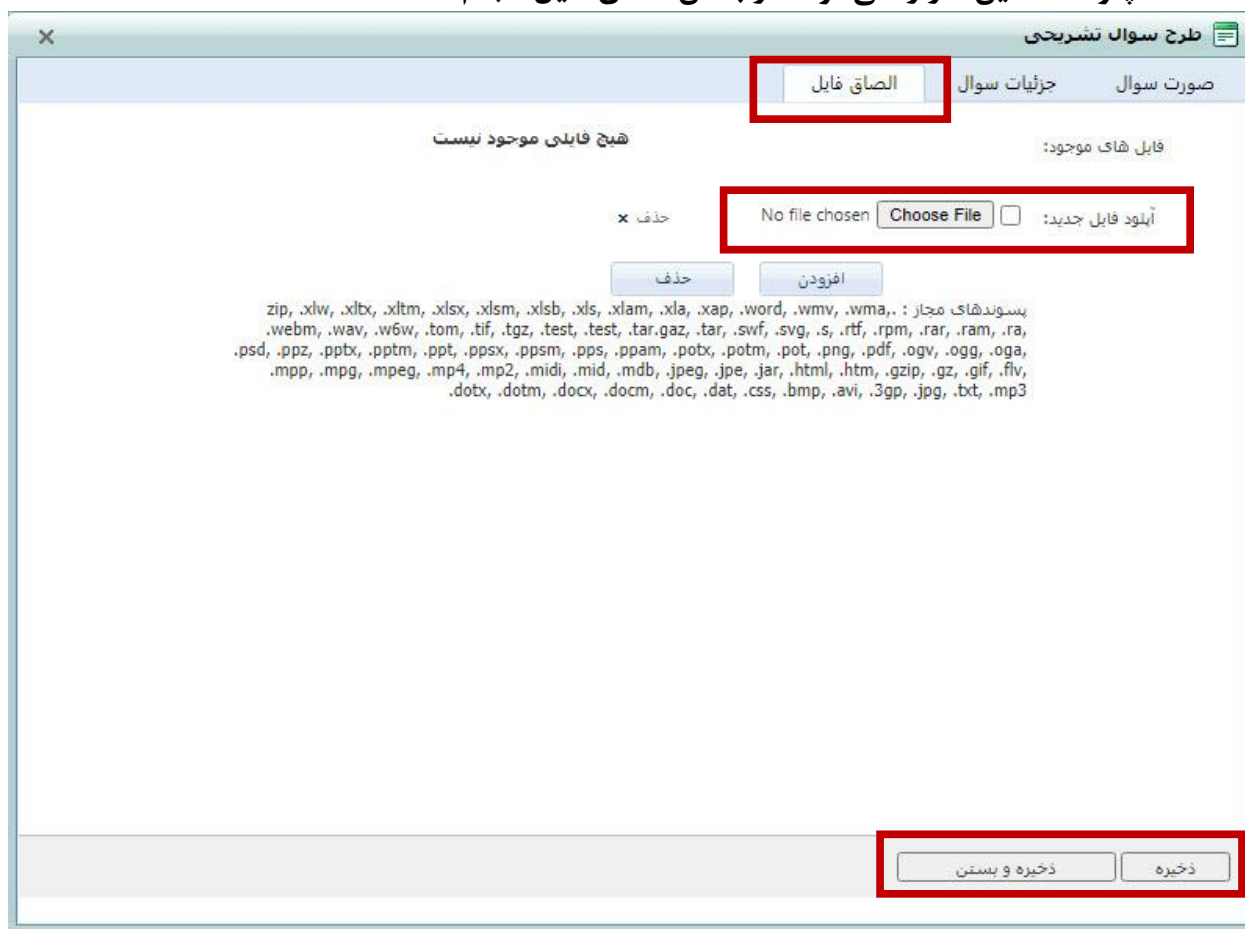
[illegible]

طرح سوال تشریحی ×

صورت سوال جزئیات سوال الصاق فایل

فایل های موجود: هیچ فایلی موجود نیست

آپلود فایل جدید: Choose File No file chosen حذف ×

افزودن حذف

پسوندهای مجاز : .zip, .xlw, .xltx, .xltm, .xlsx, .xlsm, .xlsb, .xls, .xlam, .xla, .xap, .word, .wmv, .wma, .webm, .wav, .w6w, .tom, .tif, .tgz, .test, .test, .tar.gaz, .tar, .swf, .svg, .s, .rtf, .rpm, .rar, .ram, .ra, .psd, .ppz, .pptx, .pptm, .ppt, .ppsx, .ppsm, .pps, .ppam, .potx, .potm, .pot, .png, .pdf, .ogv, .ogg, .oga, .mpp, .mpg, .mpeg, .mp4, .mp2, .midi, .mid, .mdb, .jpeg, .jpe, .jar, .html, .htm, .gzip, .gz, .gif, .flv, .dotx, .dotm, .docx, .docm, .doc, .dat, .css, .bmp, .avi, .3gp, .jpg, .txt, .mp3

ذخیره ذخیره و بستن